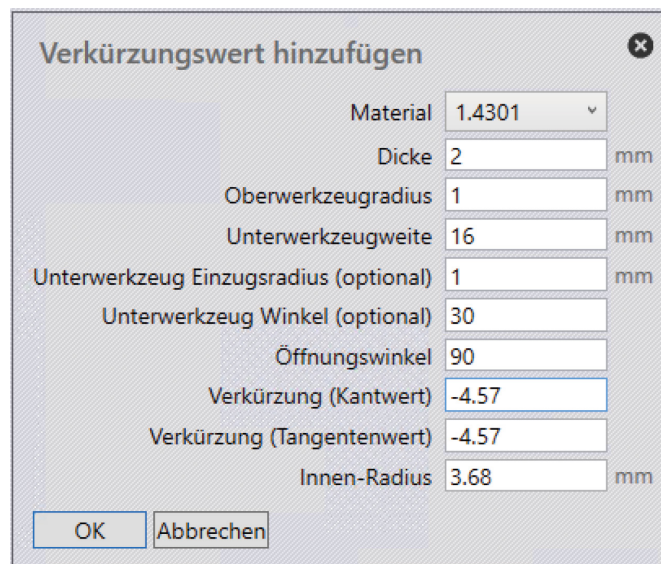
Verkürzungswert hinzufügen

| | | |
|---|---|---|
| Material | 1.4301 | |
| Dicke | 2 | mm |
| Oberwerkzeugradius | 1 | mm |
| Unterwerkzeugweite | 16 | mm |
| Unterwerkzeug Einzugsradius (optional) | 1 | mm |
| Unterwerkzeug Winkel (optional) | 30 | |
| Öffnungswinkel | 90 | |
| Verkürzung (Kantwert) | -4.57 | |
| Verkürzung (Tangentenwert) | -4.57 | |
| Innen-Radius | 3.68 | mm |

OK Abbrechen